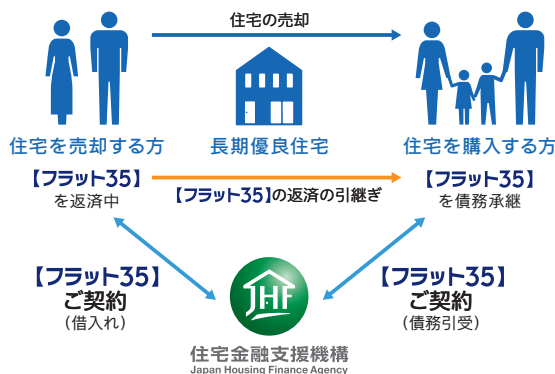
住宅の売却

住宅を売却する方

長期優良住宅

住宅を購入する方

【フラット35】
を返済中

【フラット35】の返済の引継ぎ

【フラット35】
を債務承継

【フラット35】
ご契約
（借入れ）

JHF

住宅金融支援機構
Japan Housing Finance Agency

【フラット35】
ご契約
（債務引受）